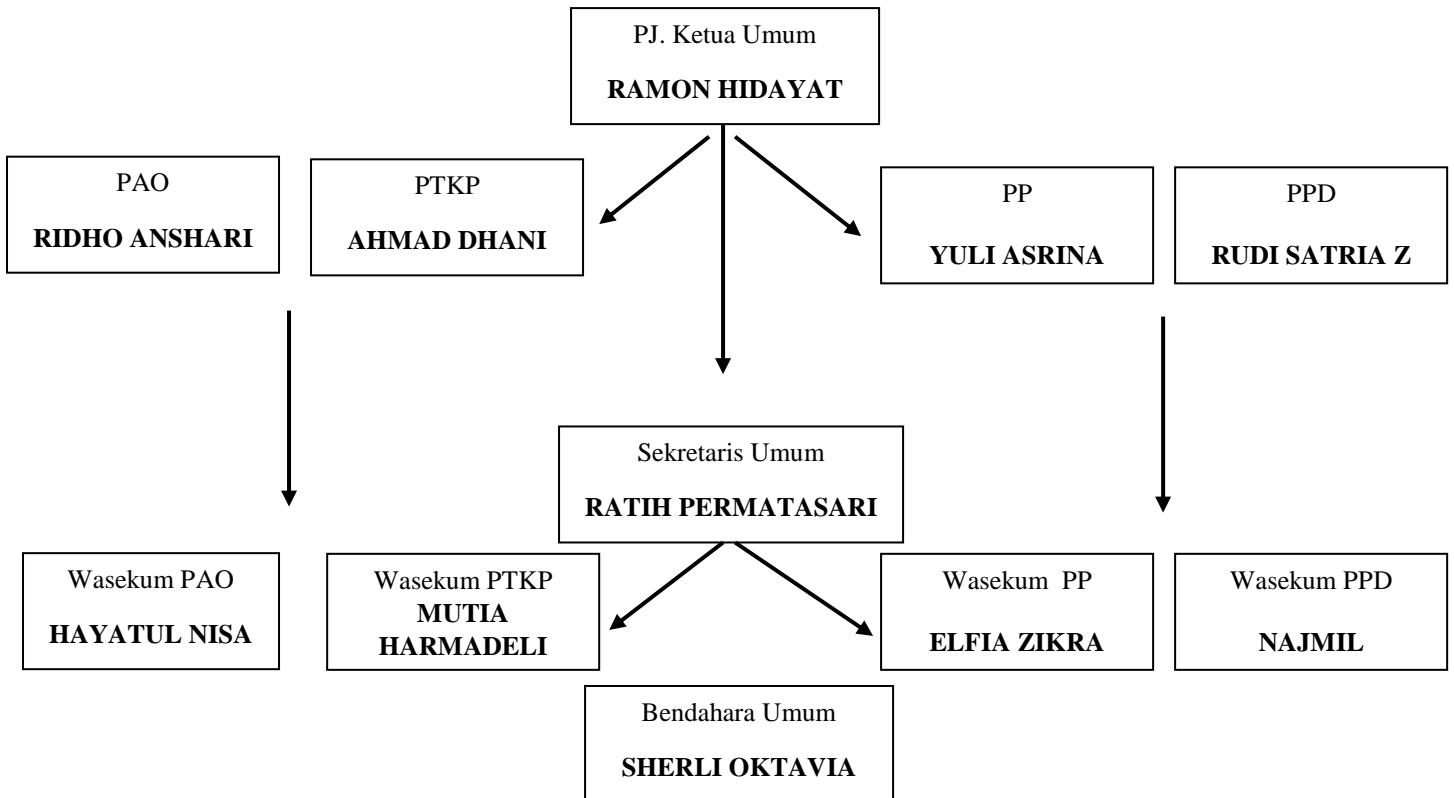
PJ. Ketua Umum
RAMON HIDAYAT

PAO
RIDHO ANSHARI

PTKP
AHMAD DHANI

PP
YULI ASRINA

PPD
RUDI SATRIA Z

Sekretaris Umum
RATIH PERMATASARI

Wasekum PAO
HAYATUL NISA

Wasekum PTKP
MUTIA HARMADELI

Wasekum PP
ELFIA ZIKRA

Wasekum PPD
NAJMIL

Bendahara Umum
SHERLI OKTAVIA